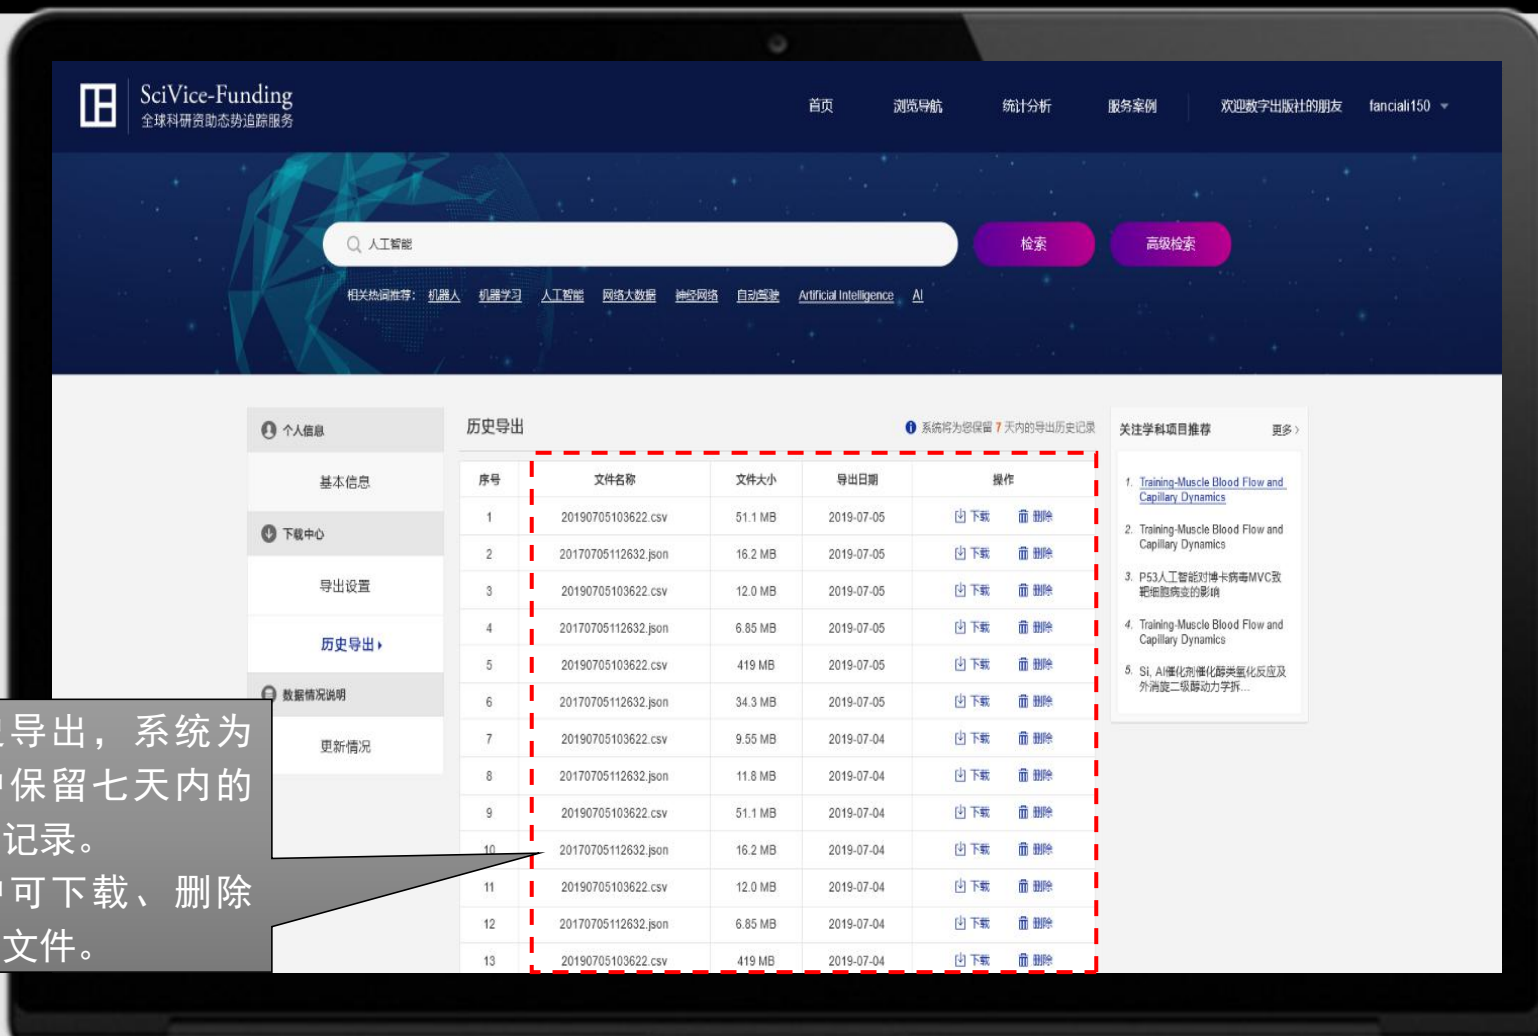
SciVice-Funding
全球科研资助态势追踪服务

首页 浏览导航 统计分析 服务案例 欢迎数字出版社的朋友 fanciali150

人工智能

检索 高级检索

相关热词推荐： 机器人 机器学习 人工智能 网络大数据 神经网络 自动驾驶 Artificial Intelligence AI

个人信息
基本信息
下载中心
导出设置
历史导出
数据情况说明
更新情况

历史导出

系统将为您保留 7 天内的导出历史记录

| 序号 | 文件名称 | 文件大小 | 导出日期 | 操作 |
|---|---|---|---|---|
| 1 | 20190705103622.csv | 51.1 MB | 2019-07-05 | 下载 删除 |
| 2 | 20170705112632.json | 16.2 MB | 2019-07-05 | 下载 删除 |
| 3 | 20190705103622.csv | 12.0 MB | 2019-07-05 | 下载 删除 |
| 4 | 20170705112632.json | 6.85 MB | 2019-07-05 | 下载 删除 |
| 5 | 20190705103622.csv | 419 MB | 2019-07-05 | 下载 删除 |
| 6 | 20170705112632.json | 34.3 MB | 2019-07-05 | 下载 删除 |
| 7 | 20190705103622.csv | 9.55 MB | 2019-07-04 | 下载 删除 |
| 8 | 20170705112632.json | 11.8 MB | 2019-07-04 | 下载 删除 |
| 9 | 20190705103622.csv | 51.1 MB | 2019-07-04 | 下载 删除 |
| 10 | 20170705112632.json | 16.2 MB | 2019-07-04 | 下载 删除 |
| 11 | 20190705103622.csv | 12.0 MB | 2019-07-04 | 下载 删除 |
| 12 | 20170705112632.json | 6.85 MB | 2019-07-04 | 下载 删除 |
| 13 | 20190705103622.csv | 419 MB | 2019-07-04 | 下载 删除 |

关注学科项目推荐 更多

1. Training-Muscle Blood Flow and Capillary Dynamics
2. Training-Muscle Blood Flow and Capillary Dynamics
3. P53人工智能对博卡病毒MVC致靶细胞病变的影响
4. Training-Muscle Blood Flow and Capillary Dynamics
5. Si, Al催化剂催化醇类氢化反应及外消旋二级醇动力学拆...

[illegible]导出，系统为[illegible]保留七天内的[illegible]记录。
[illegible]可下载、删除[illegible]文件。